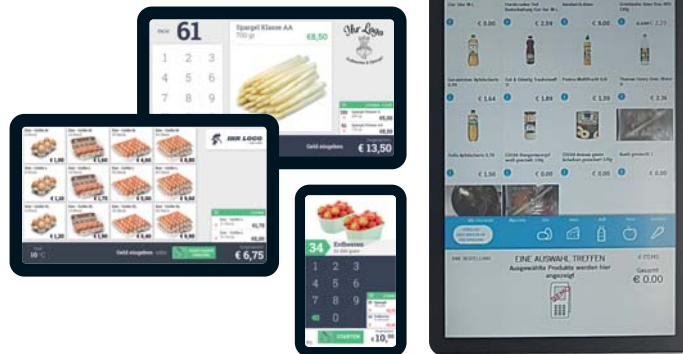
61
Spargel Klasse AA
700 gr
€8,50
Ihr Logo
1 2 3
4 5 6
7 8 9
0
Geld eingeben
€ 13,50

€ 1,00
€ 1,00
€ 1,20
€ 1,20
€ 1,50
€ 1,50
€ 1,75
€ 1,60
€ 4,00
€ 3,20
€ 3,50
€ 3,00
IHR LOGO
Geld eingeben
€ 6,75

34 Erdbeeren
1 2 3
4 5 6
7 8 9
0
STARTEN
€10,50

€ 0,00
€ 2,59
€ 0,00
€ 2,25
€ 1,64
€ 1,89
€ 1,59
€ 2,36
€ 1,56
€ 0,00
€ 0,00
€ 0,00
EINE AUSWAHL TREFFEN
Ausgewählte Produkte werden hier angezeigt
Gesamt
€ 0.00